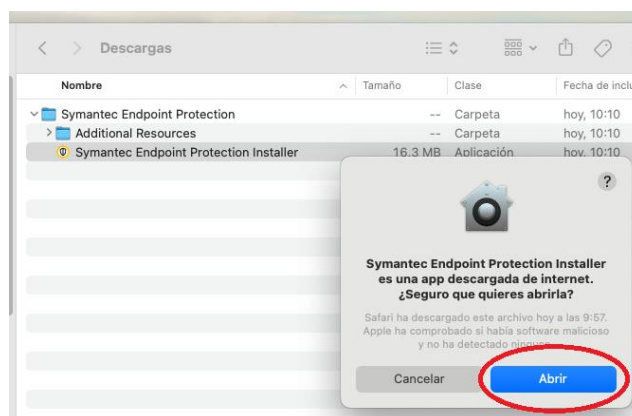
Descargas

| Nombre | Tamaño | Clase | Fecha de inclu |
|---|---|---|---|
| Symantec Endpoint Protection | -- | Carpeta | hoy, 10:10 |
| Additional Resources | -- | Carpeta | hoy, 10:10 |
| Symantec Endpoint Protection Installer | 16.3 MB | Aplicación | hoy, 10:10 |

?

Symantec Endpoint Protection Installer es una app descargada de internet. ¿Seguro que quieres abrirla?

Safari ha descargado este archivo hoy a las 9:57. Apple ha comprobado si había software malicioso y no ha detectado ninguno.

Cancelar

Abrir